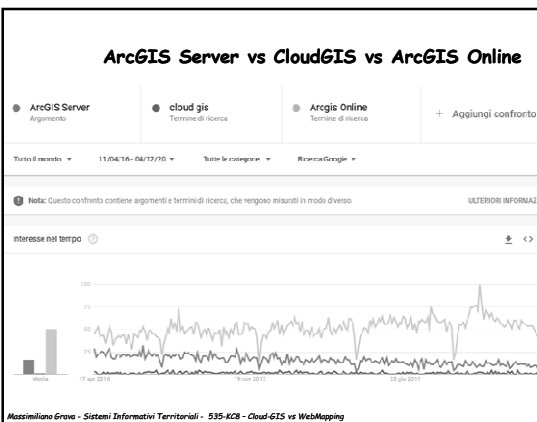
ArcGIS Server vs CloudGIS vs ArcGIS Online

ArcGIS Server
Argomento

cloud gis
Termine di ricerca

Arcgis Online
Termine di ricerca

+ Aggiungi confronto

Tutto il mondo ▾   11/04/16 - 04/12/20 ▾   Tutte le categorie ▾   Ricerca Google ▾

Nota: Questo confronto contiene argomenti e termini di ricerca, che vengono misurati in modo diverso

ULTERIORI INFORMAZ

Interesse nel tempo

100
75
50
25

Media

17 apr 2016
19 nov 2017
23 giu 2019

Massimiliano Grava - Sistemi Informativi Territoriali - 535-KC8 - Cloud-GIS vs WebMapping